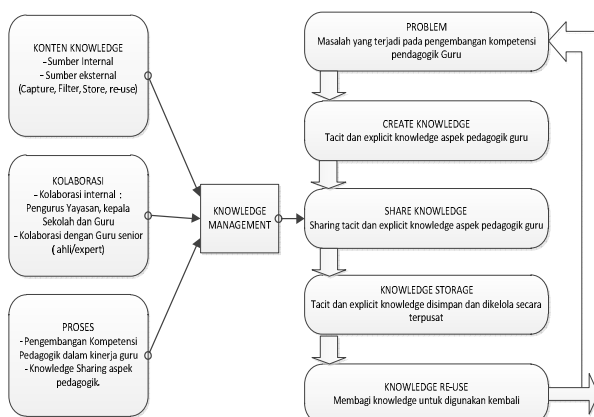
KONTEN KNOWLEDGE
- Sumber Internal
- Sumber eksternal
(Capture, Filter, Store, re-use)

KOLABORASI
- Kolaborasi internal : Pengurus Yayasan, kepala Sekolah dan Guru
- Kolaborasi dengan Guru senior (ahli/expert)

PROSES
- Pengembangan Kompetensi Pedagogik dalam kinerja guru
- Knowledge Sharing aspek pedagogik.

KNOWLEDGE MANAGEMENT

PROBLEM
Masalah yang terjadi pada pengembangan kompetensi pendagogik Guru

CREATE KNOWLEDGE
Tacit dan explicit knowledge aspek pedagogik guru

SHARE KNOWLEDGE
Sharing tacit dan explicit knowledge aspek pedagogik guru

KNOWLEDGE STORAGE
Tacit dan explicit knowledge disimpan dan dikelola secara terpusat

KNOWLEDGE RE-USE
Membagi knowledge untuk digunakan kembali